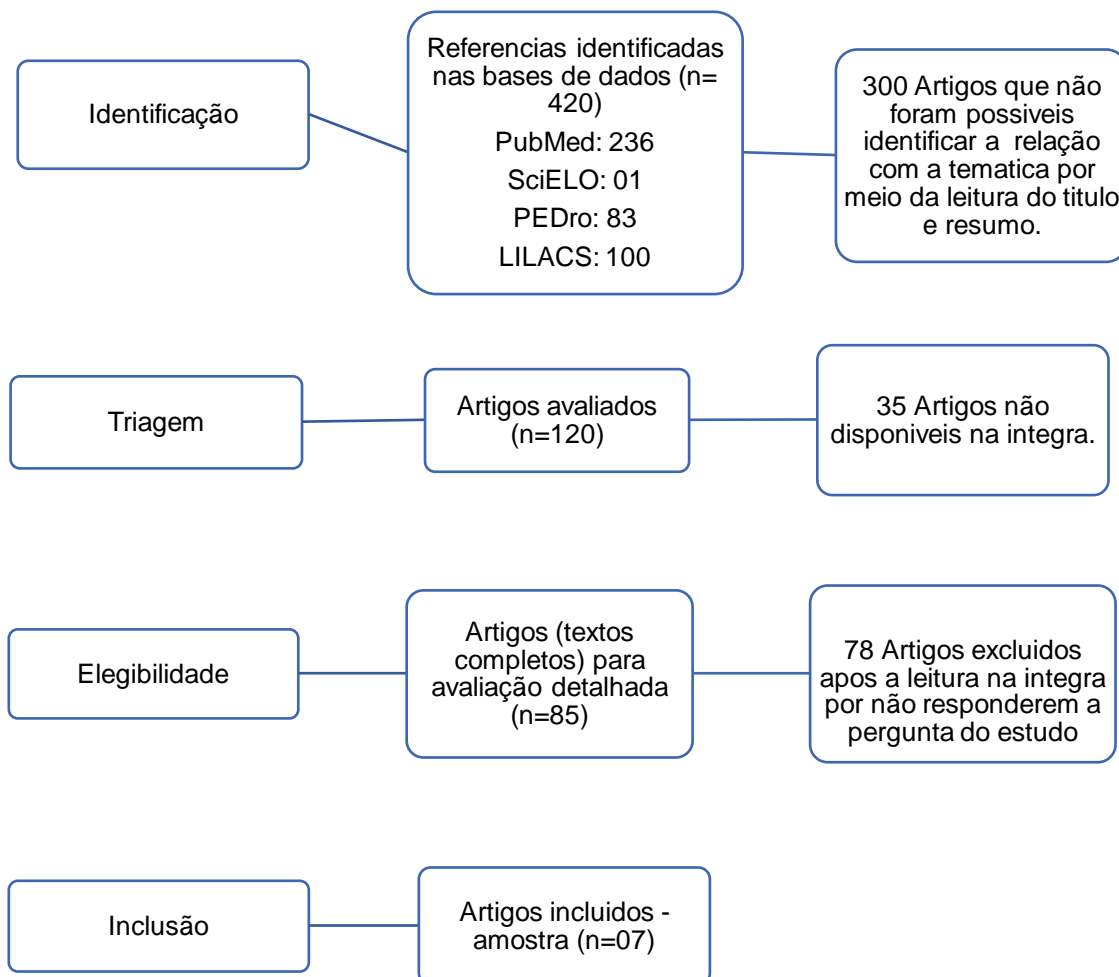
Identificação

Referencias identificadas nas bases de dados (n= 420)
PubMed: 236
SciELO: 01
PEDro: 83
LILACS: 100

300 Artigos que não foram possiveis identificar a relação com a tematica por meio da leitura do titulo e resumo.

Triagem

Artigos avaliados (n=120)

35 Artigos não disponiveis na integra.

Elegibilidade

Artigos (textos completos) para avaliação detalhada (n=85)

78 Artigos excluidos apos a leitura na integra por não responderem a pergunta do estudo

Inclusão

Artigos incluidos - amostra (n=07)